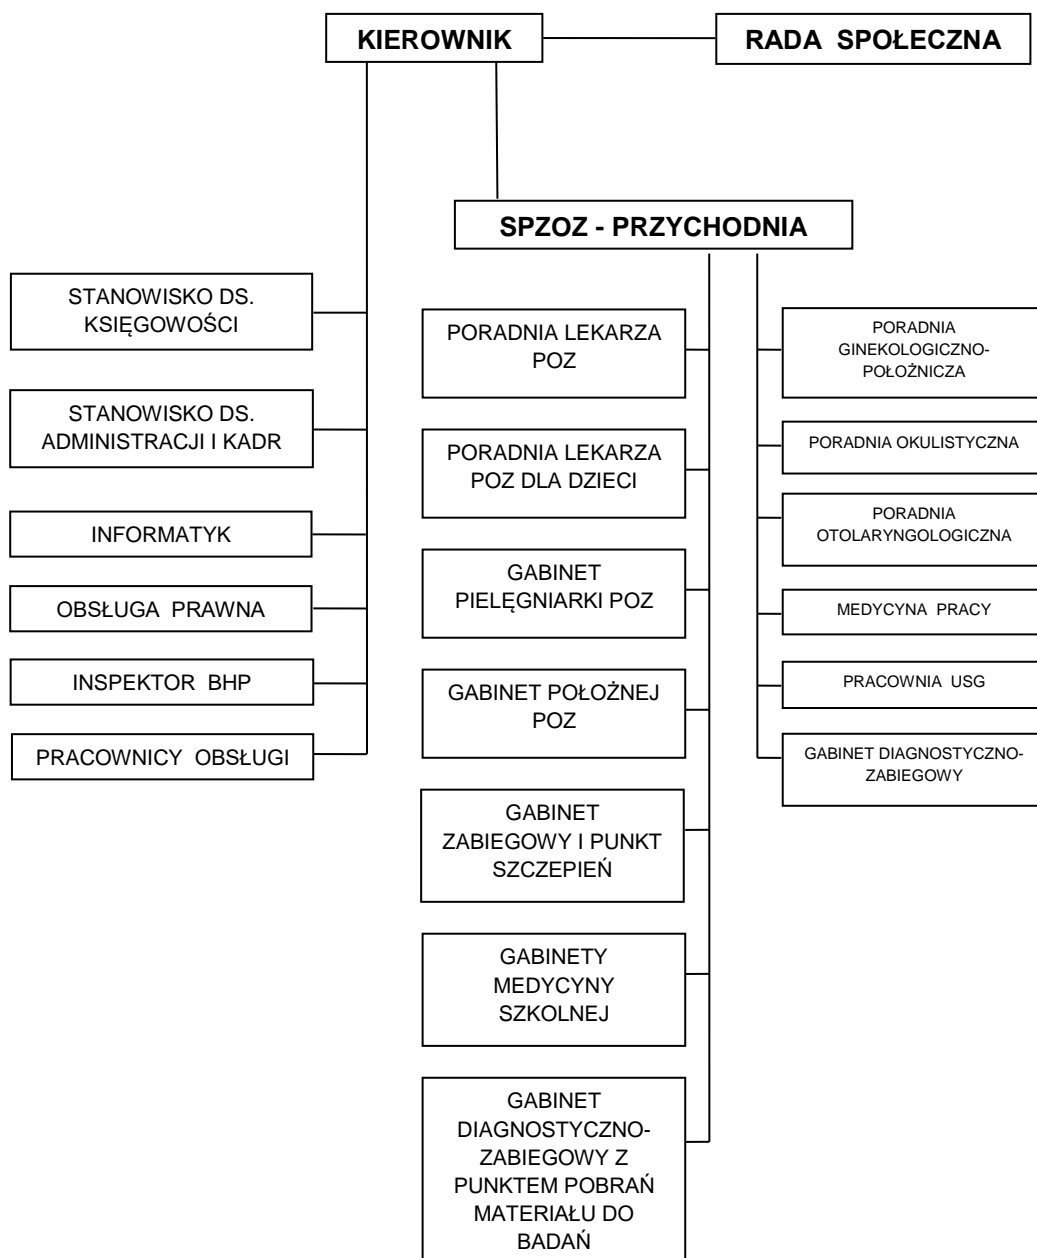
KIEROWNIK

RADA SPOŁECZNA

SPZOZ - PRZYCHODNIA

STANOWISKO DS. KSIĘGOWOŚCI

STANOWISKO DS. ADMINISTRACJI I KADR

INFORMATYK

OBSŁUGA PRAWNA

INSPEKTOR BHP

PRACOWNICY OBSŁUGI

PORADNIA LEKARZA POZ

PORADNIA LEKARZA POZ DLA DZIECI

GABINET PIELĘGNIARKI POZ

GABINET POŁOŻNEJ POZ

GABINET ZABIEGOWY I PUNKT SZCZEPIEŃ

GABINETY MEDYCYNY SZKOLNEJ

GABINET DIAGNOSTYCZNO-ZABIEGOWY Z PUNKTEM POBRAŃ MATERIAŁU DO BADAŃ

PORADNIA GINEKOLOGICZNO-POŁOŻNICZA

PORADNIA OKULISTYCZNA

PORADNIA OTOLARYNGOLOGICZNA

MEDYCYNA PRACY

PRACOWNIA USG

GABINET DIAGNOSTYCZNO-ZABIEGOWY